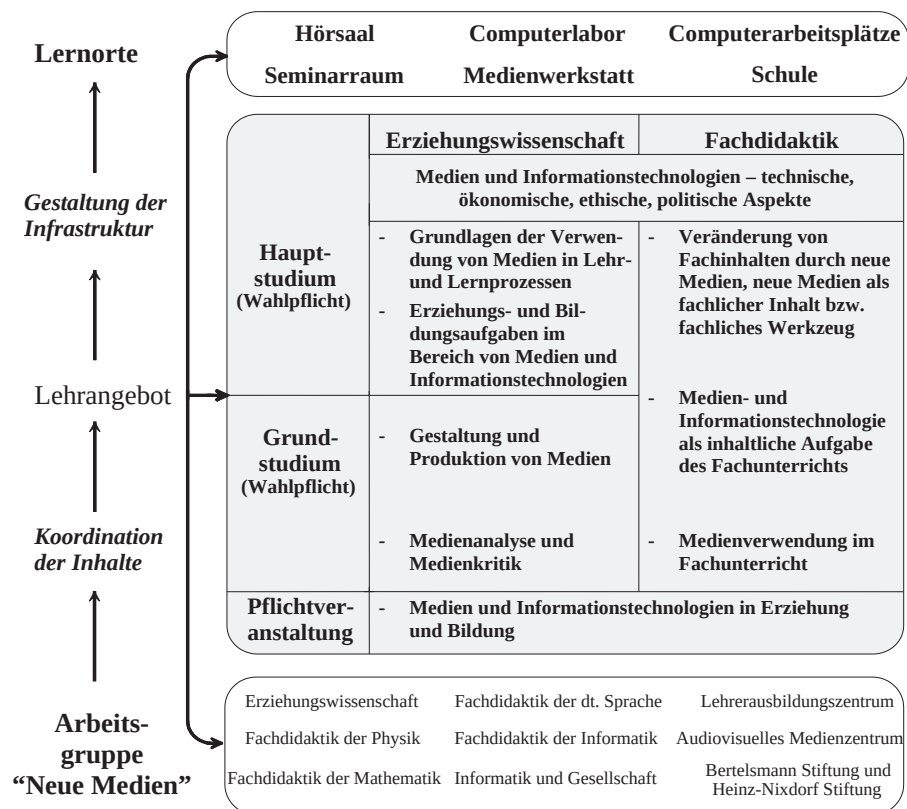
Lernorte

Gestaltung der Infrastruktur

Lehrangebot

Koordination der Inhalte

Arbeitsgruppe "Neue Medien"

| Hörsaal | Computerlabor | Computerarbeitsplätze |
|---|---|---|
| Seminarraum | Medienwerkstatt | Schule |

| | Erziehungswissenschaft | Fachdidaktik |
|---|---|---|
| | Medien und Informationstechnologien – technische, ökonomische, ethische, politische Aspekte | |
| Hauptstudium (Wahlpflicht) | - Grundlagen der Verwendung von Medien in Lehr- und Lernprozessen<br>- Erziehungs- und Bildungsaufgaben im Bereich von Medien und Informationstechnologien | - Veränderung von Fachinhalten durch neue Medien, neue Medien als fachlicher Inhalt bzw. fachliches Werkzeug<br>- Medien- und Informationstechnologie als inhaltliche Aufgabe des Fachunterrichts |
| Grundstudium (Wahlpflicht) | - Gestaltung und Produktion von Medien<br>- Medienanalyse und Medienkritik | - Medienverwendung im Fachunterricht |
| Pflichtveranstaltung | - Medien und Informationstechnologien in Erziehung und Bildung | |

| Erziehungswissenschaft | Fachdidaktik der dt. Sprache | Lehrerausbildungszentrum |
|---|---|---|
| Fachdidaktik der Physik | Fachdidaktik der Informatik | Audiovisuelles Medienzentrum |
| Fachdidaktik der Mathematik | Informatik und Gesellschaft | Bertelsmann Stiftung und Heinz-Nixdorf Stiftung |